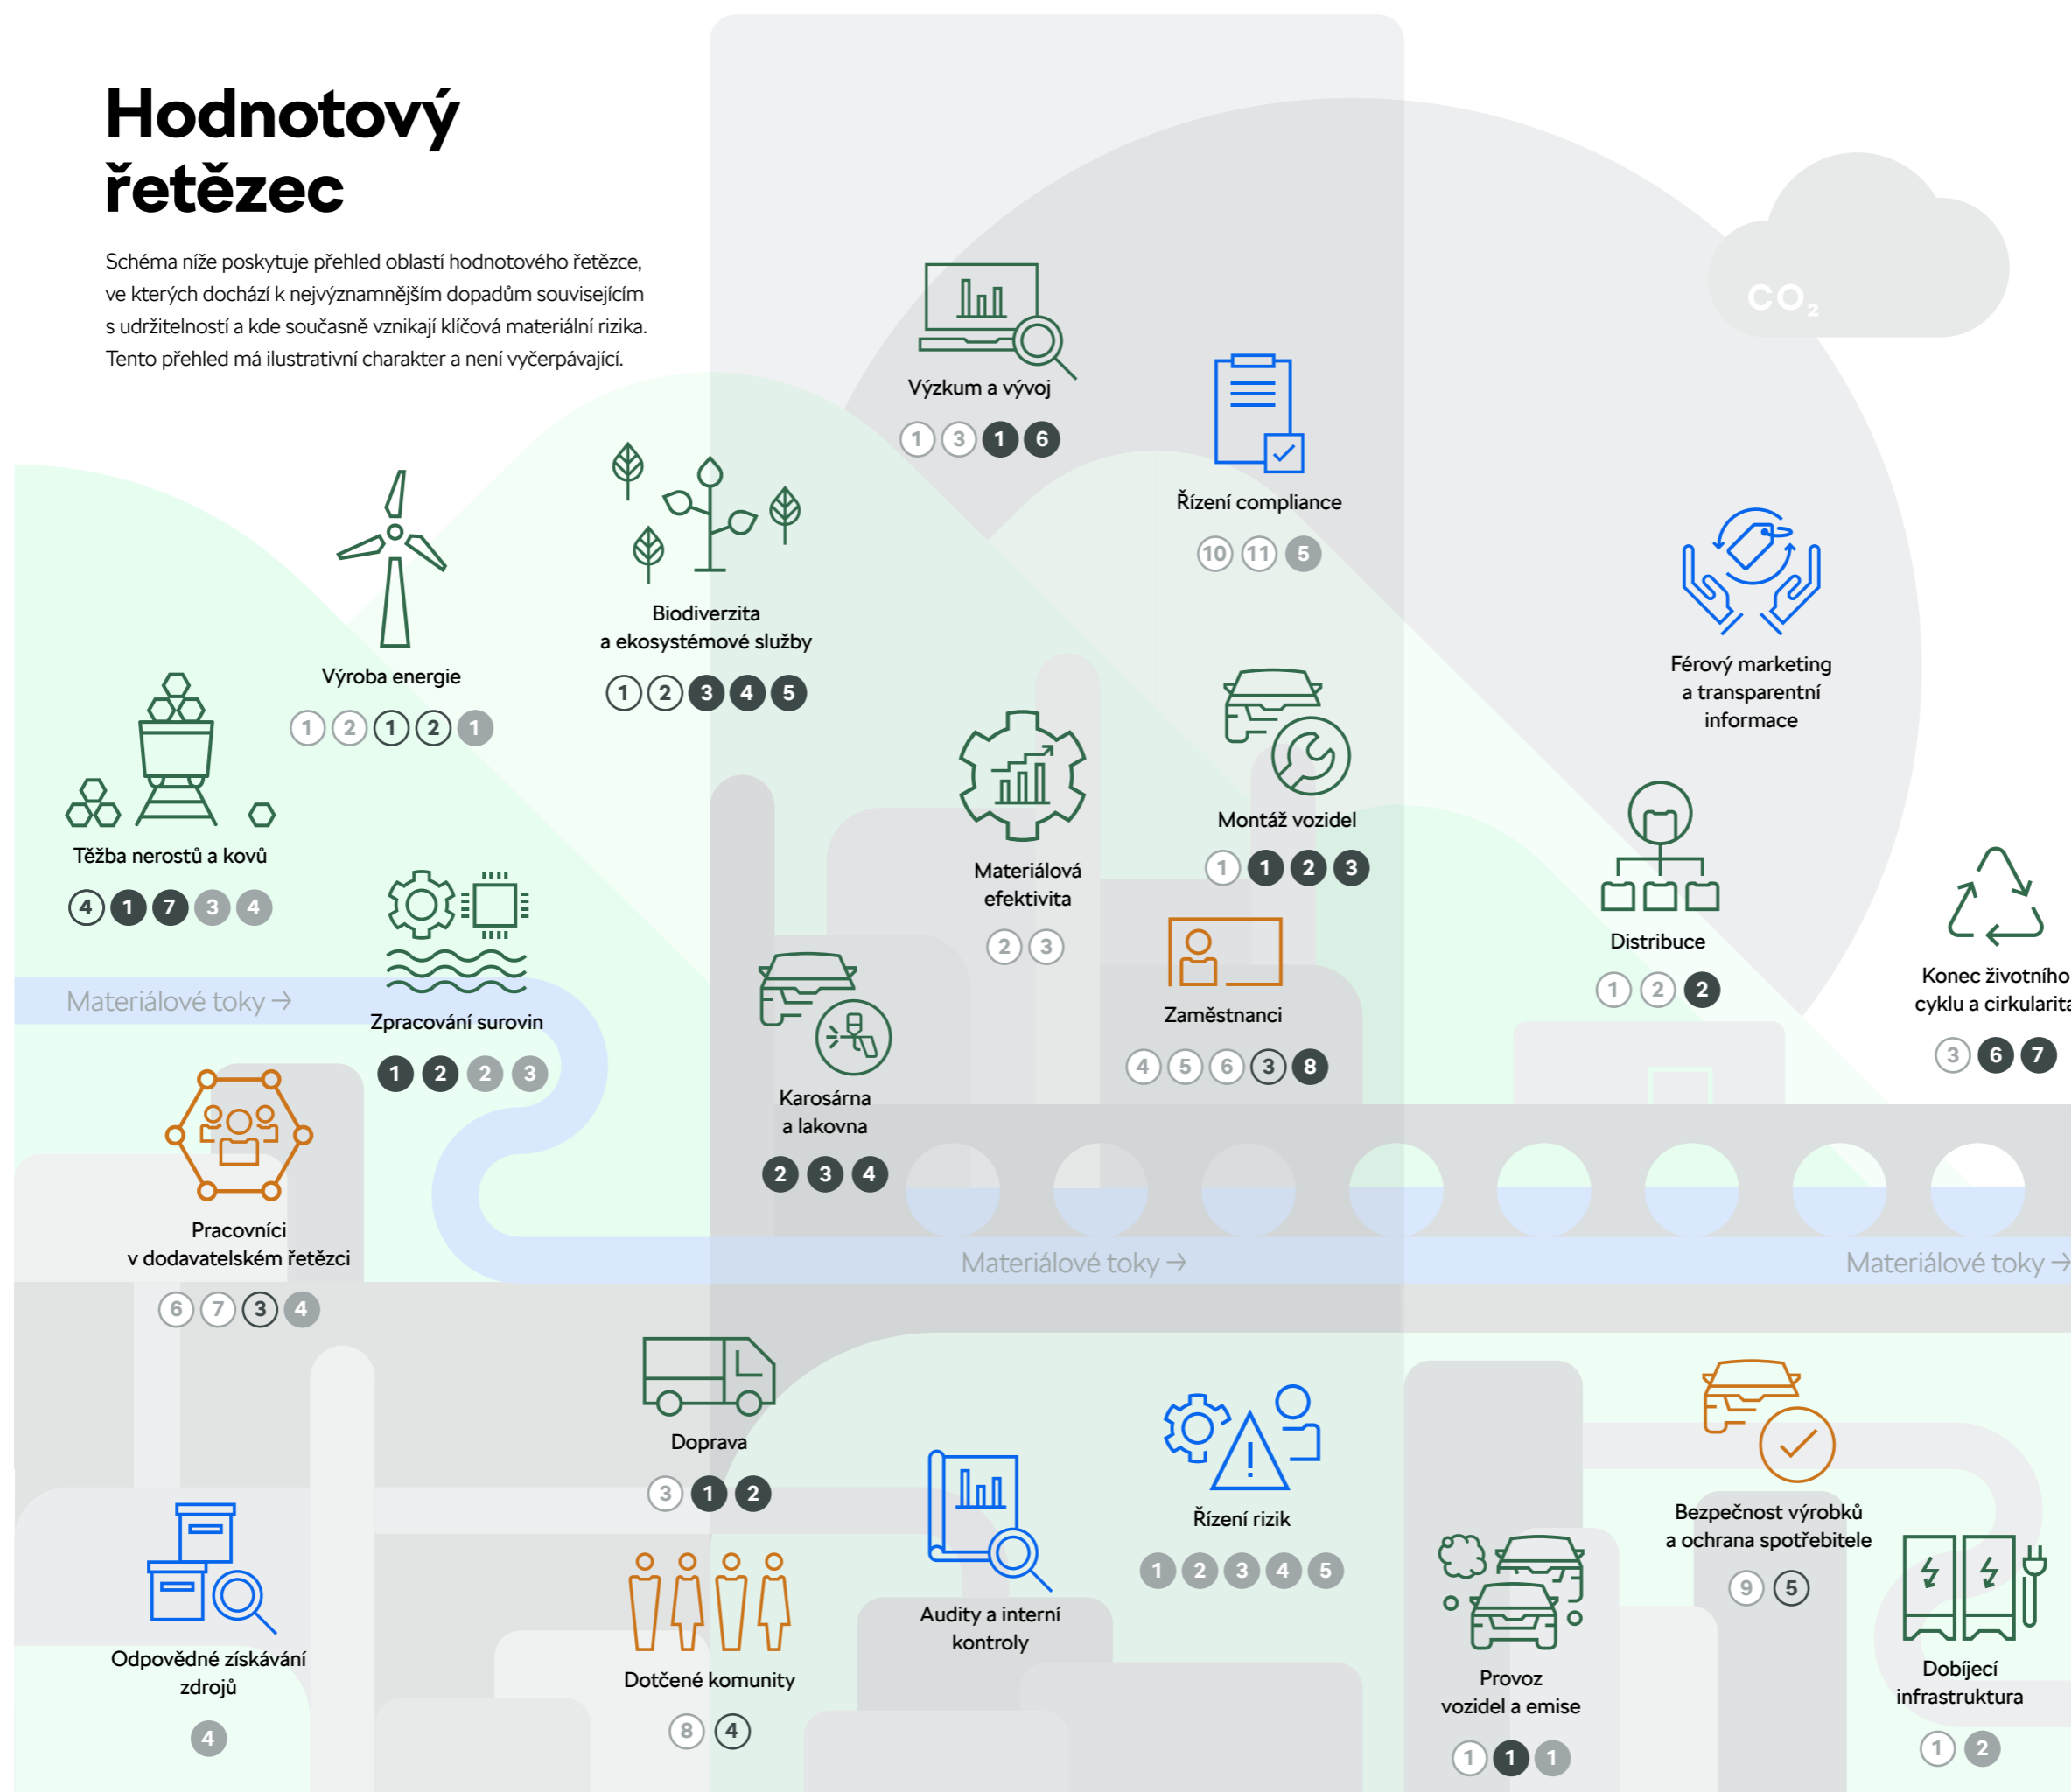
Hodnotový řetězec

Schéma níže poskytuje přehled oblastí hodnotového řetězce, ve kterých dochází k nejvýznamnějším dopadům souvisejícím s udržitelností a kde současně vznikají klíčová materiální rizika. Tento přehled má ilustrativní charakter a není vyčerpávající.

$CO_2$

Výzkum a vývoj
1 3 1 6

Řízení compliance
10 11 5

Biodiverzita a ekosystémové služby
1 2 3 4 5

Výroba energie
1 2 1 2 1

Férový marketing a transparentní informace

Těžba nerostů a kovů
4 1 7 3 4

Materiálová efektivita
2 3

Montáž vozidel
1 1 2 3

Distribuce
1 2 2

Konec životního cyklu a cirkularita
3 6 7

Materiálové toky →

Zpracování surovin
1 2 2 3

Zaměstnanci
4 5 6 3 8

Karosárna a lakovna
2 3 4

Pracovníci v dodavatelském řetězci
6 7 3 4

Materiálové toky →

Materiálové toky →

Doprava
3 1 2

Řízení rizik
1 2 3 4 5

Bezpečnost výrobků a ochrana spotřebitele
9 5

Audity a interní kontroly

Odpovědné získávání zdrojů
4

Dotčené komunity
8 4

Provoz vozidel a emise
1 1 1

Dobíjecí infrastruktura
1 2